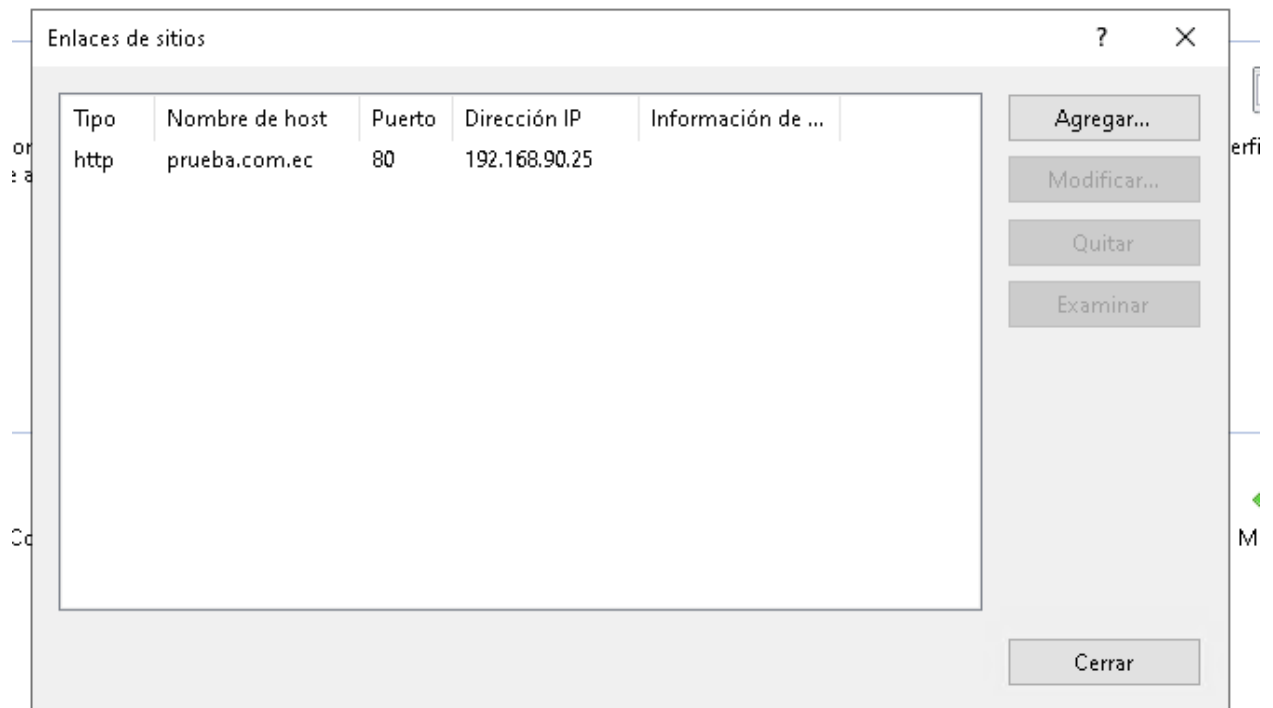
Enlaces de sitios ? ×

| Tipo | Nombre de host | Puerto | Dirección IP | Información de ... |
|---|---|---|---|---|
| http | prueba.com.ec | 80 | 192.168.90.25 | |

Agregar...
Modificar...
Quitar
Examinar

Cerrar

or
e a
Co
erfi
M